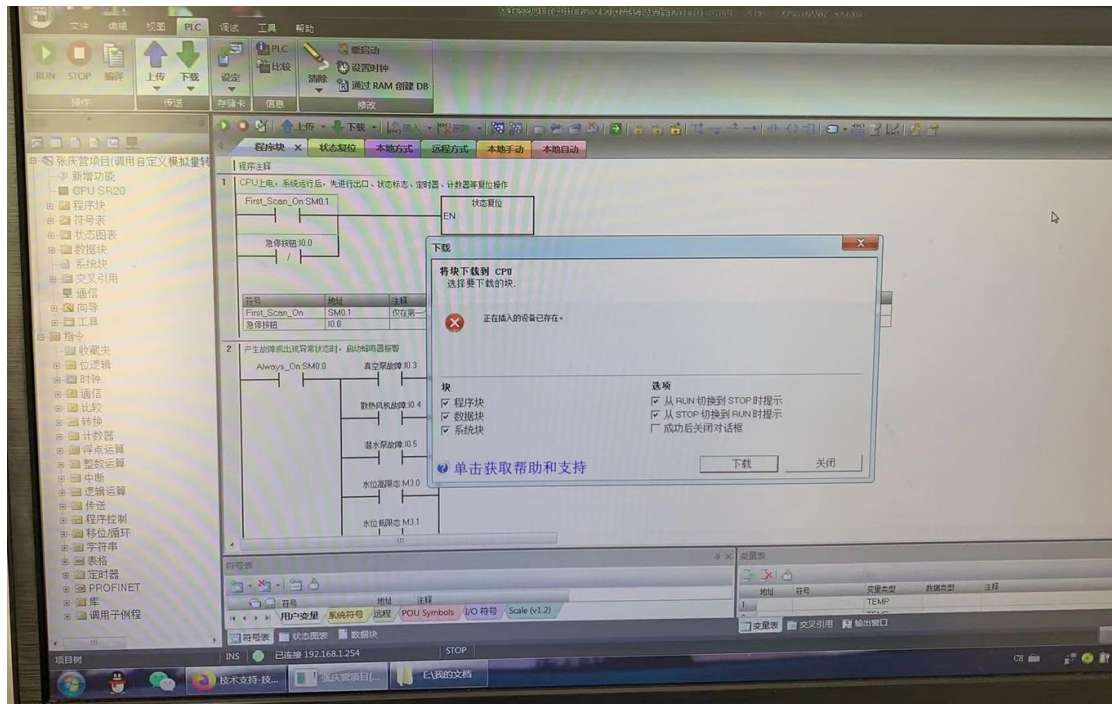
文件 编辑 视图 PLC 调试 工具 帮助

RUN STOP 编译 上传 下载 设定 PLC 比较 清除 暖启动 设置时钟 通过 RAM 创建 DB

操作 传送 存储卡 信息 修改

张庆营项目(调用自定义模拟量转
新增功能
CPU SR20
程序块
符号表
状态图表
数据块
系统块
交叉引用
通信
向导
工具
指令
收藏夹
位逻辑
时钟
通信
比较
转换
计数器
浮点运算
整数运算
中断
逻辑运算
传送
程序控制
移位/循环
字符串
表格
定时器
PROFINET
库
调用子例程

程序块 状态复位 本地方式 远程方式 本地手动 本地自动

程序注释

1 CPU上电、系统运行后，先进行出口、状态标志、定时器、计数器等复位操作

First_Scan_On SM0.1

状态复位

EN

急停按钮 I0.0

| 符号 | 地址 | 注释 |
|---|---|---|
| First_Scan_On | SM0.1 | 仅在第一 |
| 急停按钮 | I0.0 | |

2 产生故障或出现异常状态时，启动蜂鸣器报警

Always_On SM0.0

真空泵故障 I0.3

散热风机故障 I0.4

潜水泵故障 I0.5

水位高限态 M3.0

水位低限态 M3.1

下载

将块下载到 CPU
选择要下载的块。

正在插入的设备已存在。

块
☑ 程序块
☑ 数据块
☑ 系统块

选项
☑ 从 RUN 切换到 STOP 时提示
☑ 从 STOP 切换到 RUN 时提示
☐ 成功后关闭对话框

单击获取帮助和支持

下载 关闭

符号表

符号 地址 注释

用户定义 系统符号 远程 POU Symbols I/O 符号 Scale (v1.2)

符号表 状态图表 数据块

变量表

地址 符号 变量类型 数据类型 注释
TEMP

变量表 交叉引用 输出窗口

项目树

INS 已连接 192.168.1.254 STOP

技术支持-技... 张庆营项目(... E:\我的文档